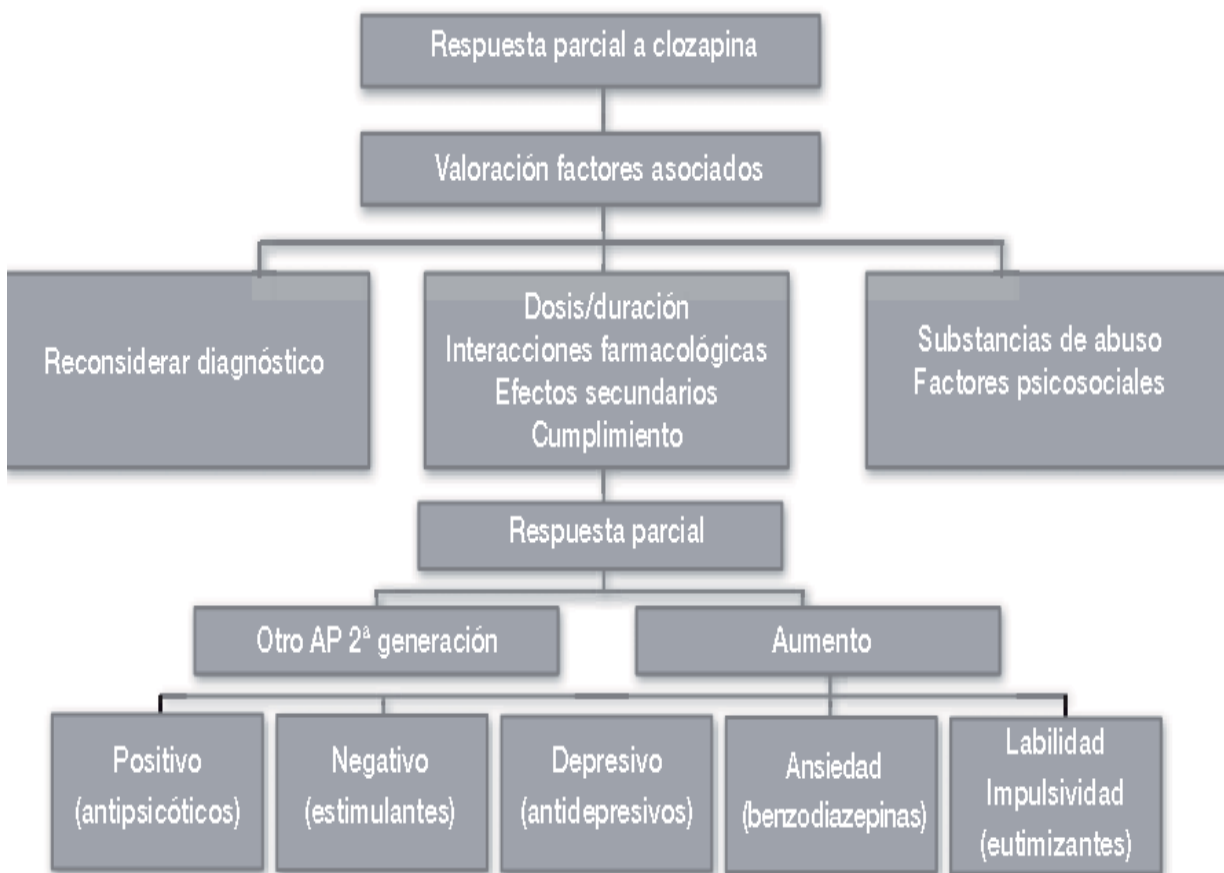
Respuesta parcial a clozapina

Valoración factores asociados

Reconsiderar diagnóstico

Dosis/duración
Interacciones farmacológicas
Efectos secundarios
Cumplimiento

Substancias de abuso
Factores psicosociales

Respuesta parcial

Otro AP 2ª generación

Aumento

Positivo (antipsicóticos)

Negativo (estimulantes)

Depresivo (antidepresivos)

Ansiedad (benzodiazepinas)

Labilidad
Impulsividad
(eutimizantes)